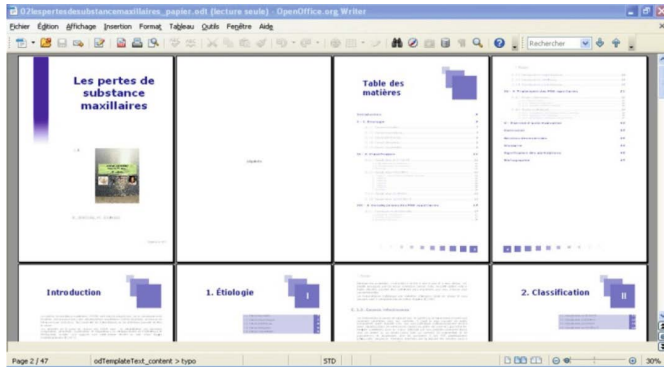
02lespertesdesubstancemaxillaires_papier.odt (lecture seule) - OpenOffice.org Writer

Fichier Édition Affichage Insertion Format Tableau Outils Fenêtre Aide

Rechercher

Les pertes de substance maxillaires

Table des matières

Introduction

1. Étiologie

I

2. Classification

II

Page 2 / 47 odTemplateText_content > typo STD 30%